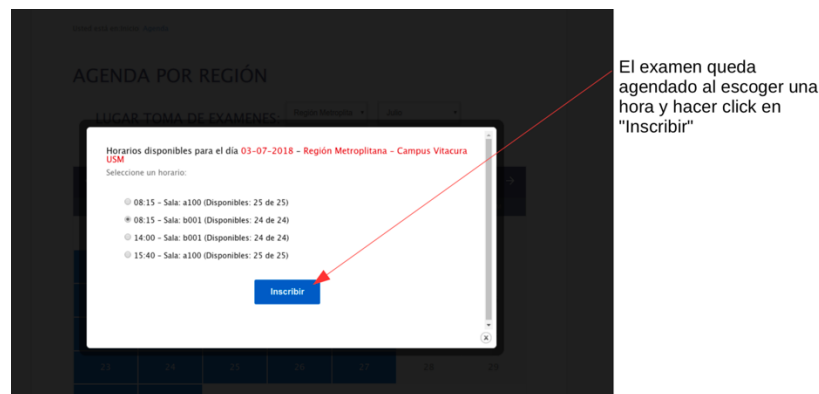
AGENDA POR REGIÓN

LUGAR TOMA DE EXAMENES:

Horarios disponibles para el día 03-07-2018 - Región Metroplitana - Campus Vitacura USM

Seleccione un horario:

08:15 - Sala: a100 (Disponibles: 25 de 25)

08:15 - Sala: b001 (Disponibles: 24 de 24)

14:00 - Sala: b001 (Disponibles: 24 de 24)

15:40 - Sala: a100 (Disponibles: 25 de 25)

Inscribir

El examen queda agendado al escoger una hora y hacer click en "Inscribir"